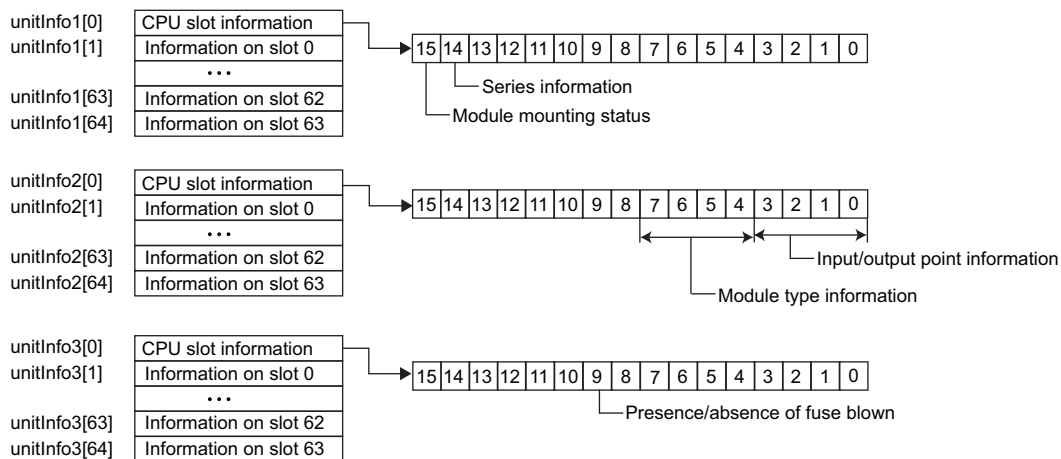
unitInfo1[0]
unitInfo1[1]
unitInfo1[63]
unitInfo1[64]

| CPU slot information |
|---|
| Information on slot 0 |
| ... |
| Information on slot 62 |
| Information on slot 63 |

| 15 | 14 | 13 | 12 | 11 | 10 | 9 | 8 | 7 | 6 | 5 | 4 | 3 | 2 | 1 | 0 |
|---|---|---|---|---|---|---|---|---|---|---|---|---|---|---|---|

Series information
Module mounting status

unitInfo2[0]
unitInfo2[1]
unitInfo2[63]
unitInfo2[64]

| CPU slot information |
|---|
| Information on slot 0 |
| ... |
| Information on slot 62 |
| Information on slot 63 |

| 15 | 14 | 13 | 12 | 11 | 10 | 9 | 8 | 7 | 6 | 5 | 4 | 3 | 2 | 1 | 0 |
|---|---|---|---|---|---|---|---|---|---|---|---|---|---|---|---|

Input/output point information
Module type information

unitInfo3[0]
unitInfo3[1]
unitInfo3[63]
unitInfo3[64]

| CPU slot information |
|---|
| Information on slot 0 |
| ... |
| Information on slot 62 |
| Information on slot 63 |

| 15 | 14 | 13 | 12 | 11 | 10 | 9 | 8 | 7 | 6 | 5 | 4 | 3 | 2 | 1 | 0 |
|---|---|---|---|---|---|---|---|---|---|---|---|---|---|---|---|

Presence/absence of fuse blown